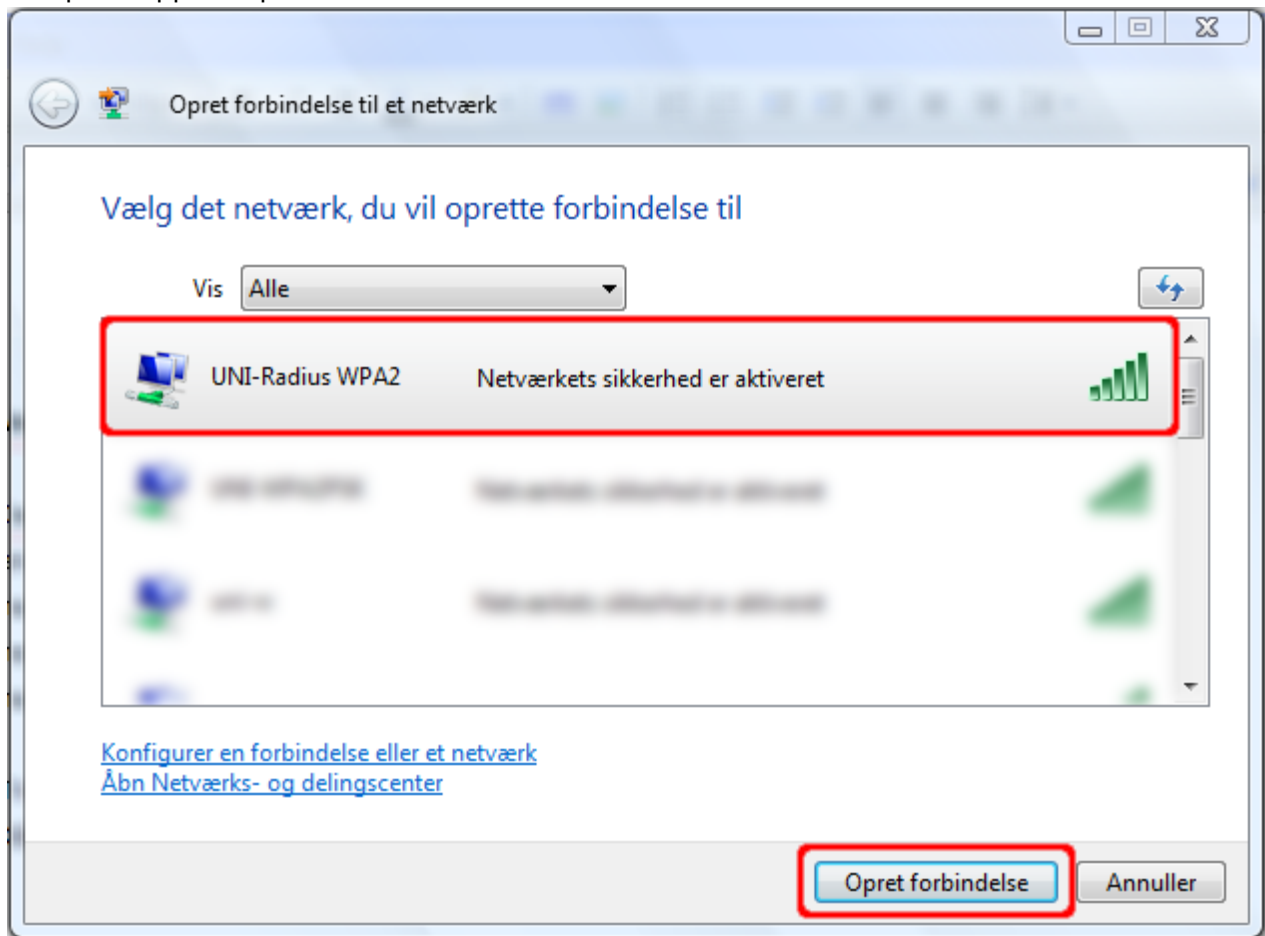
Opret forbindelse til et netværk

Vælg det netværk, du vil oprette forbindelse til

Vis Alle

UNI-Radius WPA2 Netværkets sikkerhed er aktiveret

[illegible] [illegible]

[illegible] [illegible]

Konfigurer en forbindelse eller et netværk
Åbn Netværks- og delingscenter

Opret forbindelse Annuller